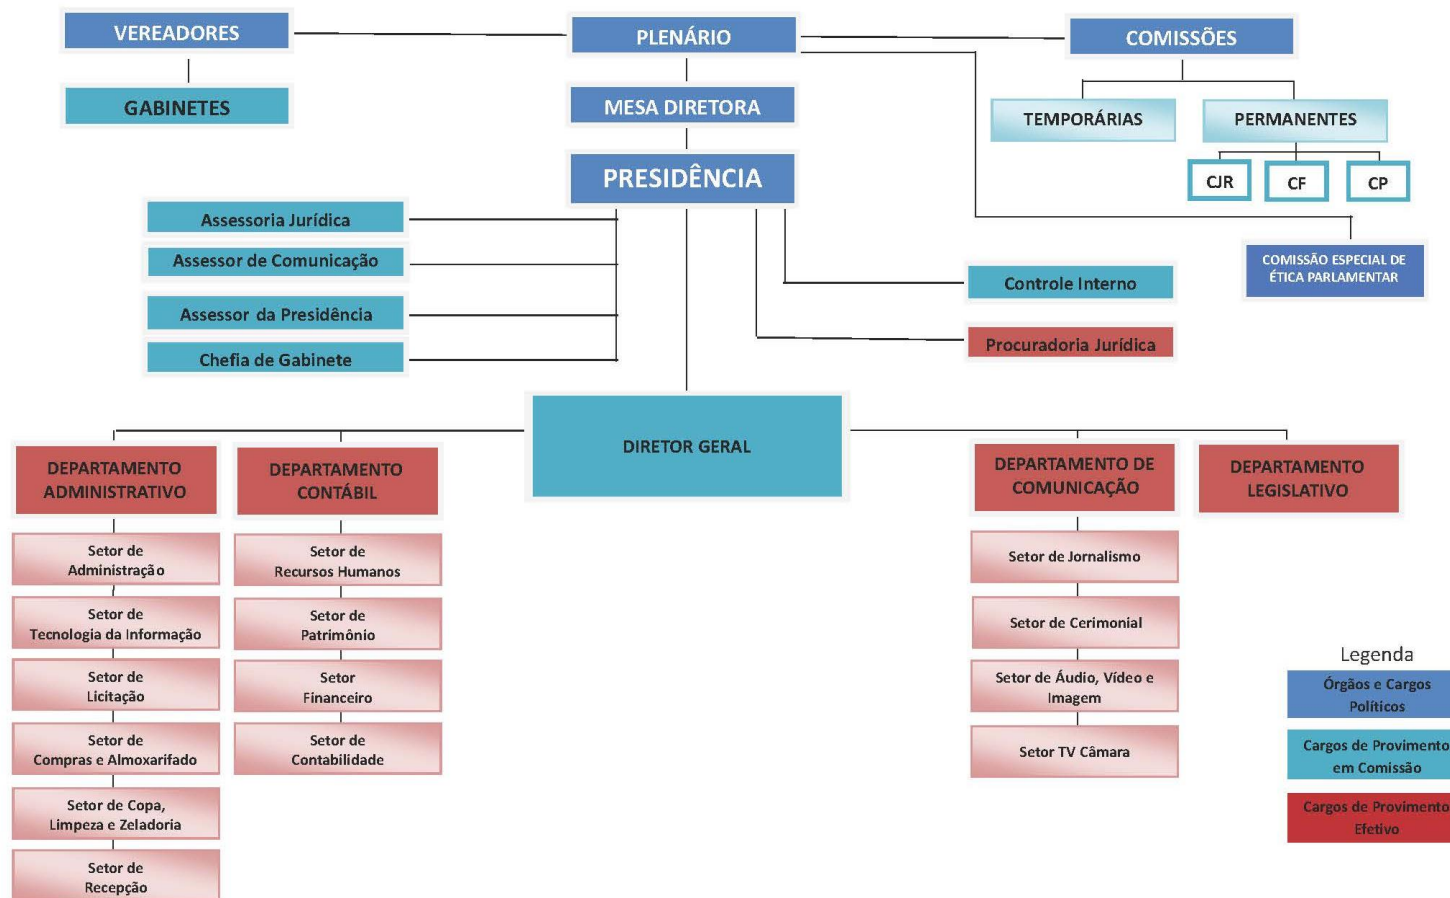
VEREADORES

GABINETES

PLENÁRIO

MESA DIRETORA

PRESIDÊNCIA

COMISSÕES

TEMPORÁRIAS

PERMANENTES

CJR

CF

CP

COMISSÃO ESPECIAL DE ÉTICA PARLAMENTAR

Assessoria Jurídica

Assessor de Comunicação

Assessor da Presidência

Chefia de Gabinete

Controle Interno

Procuradoria Jurídica

DIRETOR GERAL

DEPARTAMENTO ADMINISTRATIVO

Setor de Administração

Setor de Tecnologia da Informação

Setor de Licitação

Setor de Compras e Almoxarifado

Setor de Copa, Limpeza e Zeladoria

Setor de Recepção

DEPARTAMENTO CONTÁBIL

Setor de Recursos Humanos

Setor de Patrimônio

Setor Financeiro

Setor de Contabilidade

DEPARTAMENTO DE COMUNICAÇÃO

Setor de Jornalismo

Setor de Cerimonial

Setor de Áudio, Vídeo e Imagem

Setor TV Câmara

DEPARTAMENTO LEGISLATIVO

Legenda

Órgãos e Cargos Políticos

Cargos de Provimento em Comissão

Cargos de Provimento Efetivo